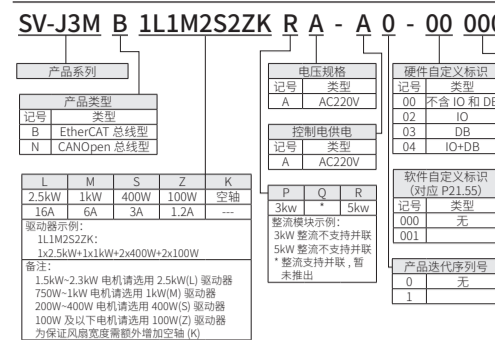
SV-J3M B 1L1M2S2ZK R A - A 0 - 00 000

产品系列

产品类型

| 记号 | 类型 |
|---|---|
| B | EtherCAT 总线型 |
| N | CANOpen 总线型 |

| L | M | S | Z | K |
|---|---|---|---|---|
| 2.5kW | 1kW | 400W | 100W | 空轴 |
| 16A | 6A | 3A | 1.2A | --- |

驱动器示例：
1L1M2S2ZK:
1x2.5kW+1x1kW+2x400W+2x100W
备注：
1.5kW~2.3kW 电机请选用 2.5kW(L) 驱动器
750W~1kW 电机请选用 1kW(M) 驱动器
200W~400W 电机请选用 400W(S) 驱动器
100W 及以下电机请选用 100W(Z) 驱动器
为保证风扇宽度需额外增加空轴 (K)

| P | Q | R |
|---|---|---|
| 3kw | * | 5kw |

整流模块示例：
3kW 整流不支持并联
5kW 整流不支持并联
* 整流支持并联，暂未推出

电压规格

| 记号 | 类型 |
|---|---|
| A | AC220V |

控制电供电

| 记号 | 类型 |
|---|---|
| A | AC220V |

硬件自定义标识

| 记号 | 类型 |
|---|---|
| 00 | 不含 IO 和 DB |
| 02 | IO |
| 03 | DB |
| 04 | IO+DB |

软件自定义标识
(对应 P21.55)

| 记号 | 类型 |
|---|---|
| 000 | 无 |
| 001 | |

产品迭代序列号

| 0 | 无 |
|---|---|
| 1 | |